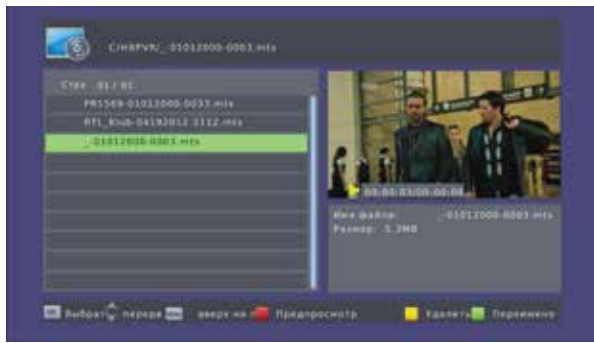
C:/HBPVR/_01012000-0063.mts

Стр. 01/01

PR1569-01012000-0033.mts

RTL_Klub-04192012-1112.mts

_01012000-0063.mts

00:00:03/00:00:08

Имя файла: _01012000-0063.mts

Размер: 1.3MB

OK Выбрать переход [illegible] вверх на Предпросмотр Удалить Переименовать